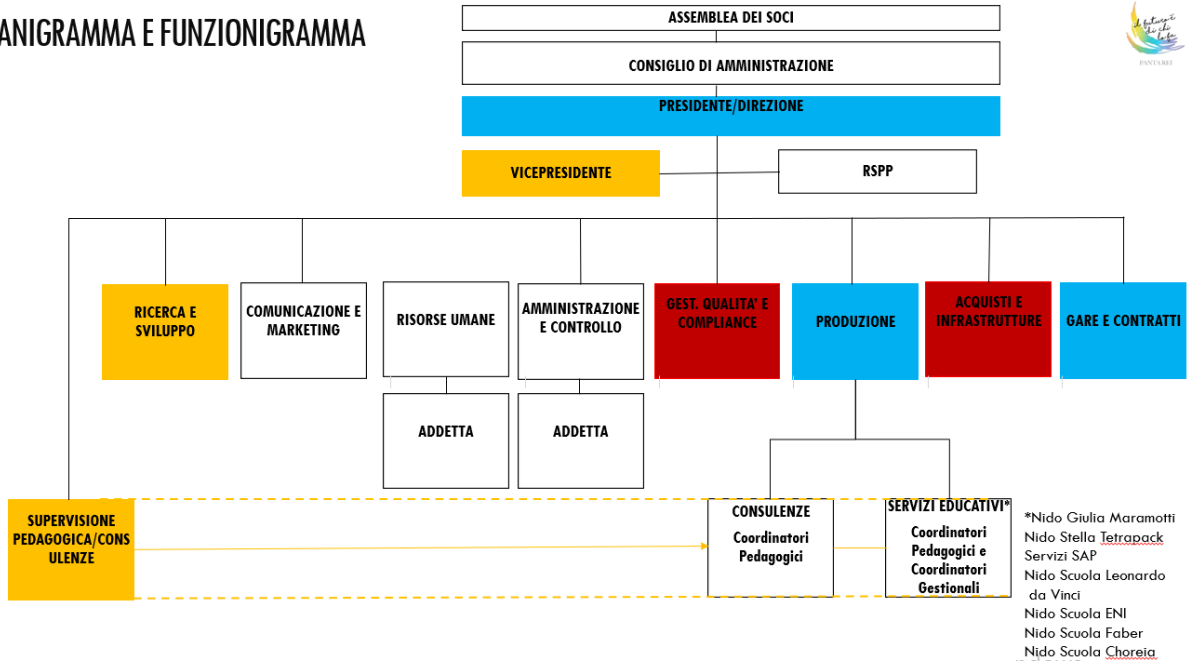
ANIGRAMMA E FUNZIONIGRAMMA

ASSEMBLEA DEI SOCI

CONSIGLIO DI AMMINISTRAZIONE

PRESIDENTE/DIREZIONE

VICEPRESIDENTE

RSPP

RICERCA E SVILUPPO

COMUNICAZIONE E MARKETING

RISORSE UMANE

ADDETTA

AMMINISTRAZIONE E CONTROLLO

ADDETTA

GEST. QUALITA' E COMPLIANCE

PRODUZIONE

ACQUISTI E INFRASTRUTTURE

GARE E CONTRATTI

SUPERVISIONE PEDAGOGICA/CONSULENZE

CONSULENZE
Coordinatori Pedagogici

SERVIZI EDUCATIVI*
Coordinatori Pedagogici e Coordinatori Gestionali

*Nido Giulia Maramotti
Nido Stella Tetrapack
Servizi SAP
Nido Scuola Leonardo da Vinci
Nido Scuola ENI
Nido Scuola Faber
Nido Scuola Choreia

PANTAREI